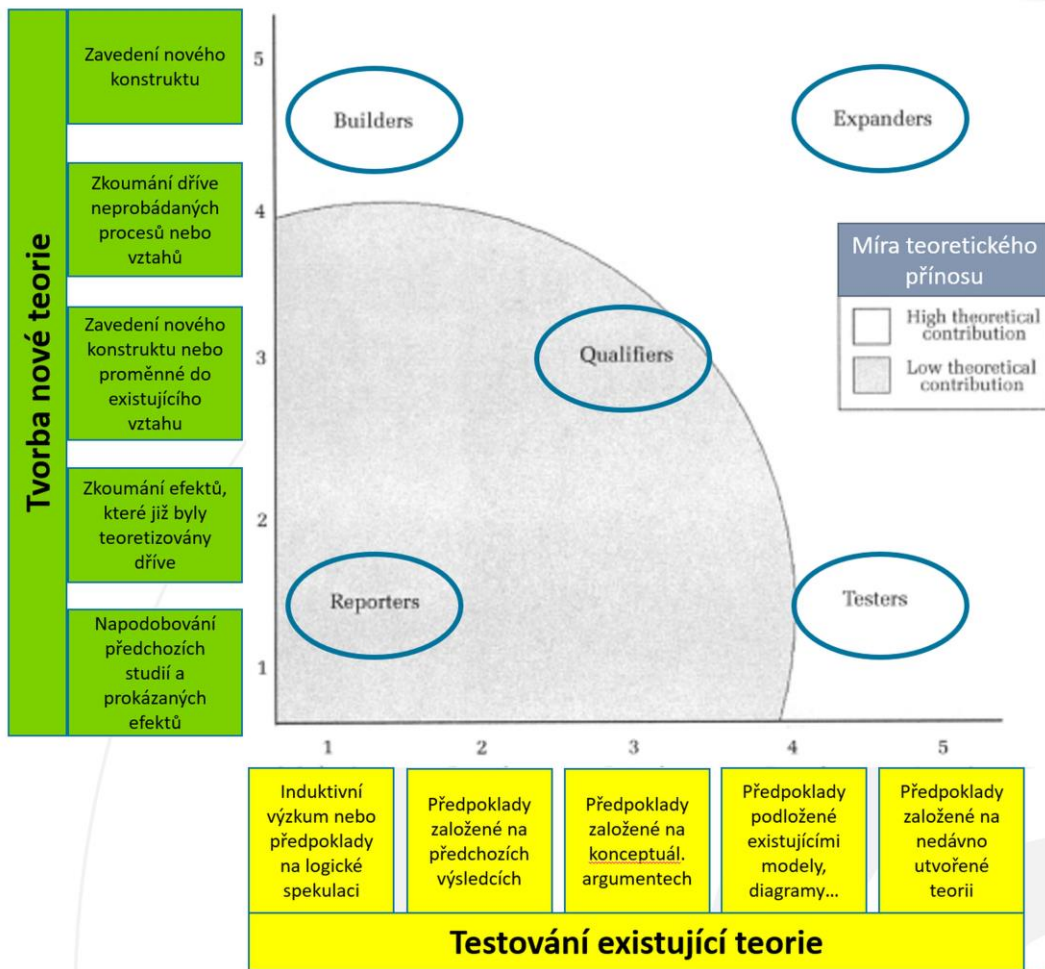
Tvorba nové teorie

Zavedení nového konstruktu

Zkoumání dříve neprobádaných procesů nebo vztahů

Zavedení nového konstruktu nebo proměnné do existujícího vztahu

Zkoumání efektů, které již byly teoretizovány dříve

Napodobování předchozích studií a prokázaných efektů

5
4
3
2
1

Builders

Expanders

Qualifiers

Reporters

Testers

Míra teoretického přínosu

High theoretical contribution

Low theoretical contribution

1
2
3
4
5

Induktivní výzkum nebo předpoklady na logické spekulaci

Předpoklady založené na předchozích výsledcích

Předpoklady založené na konceptuál. argumentech

Předpoklady podložené existujícími modely, diagramy…

Předpoklady založené na nedávno utvořené teorii

Testování existující teorie